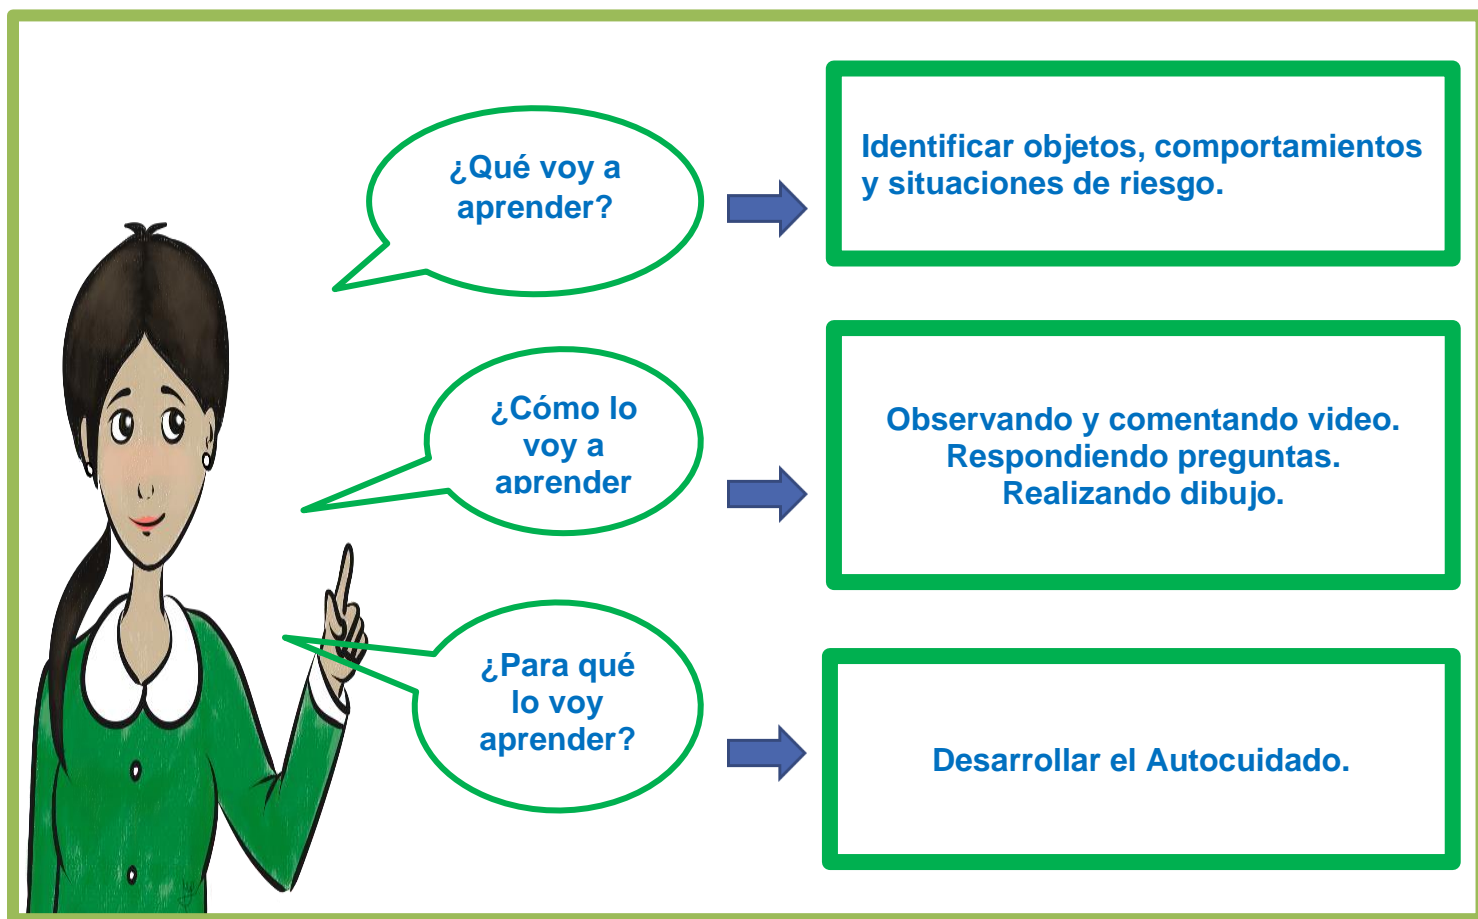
¿Qué voy a aprender?

Identificar objetos, comportamientos y situaciones de riesgo.

¿Cómo lo voy a aprender

Observando y comentando video.
Respondiendo preguntas.
Realizando dibujo.

¿Para qué lo voy aprender?

Desarrollar el Autocuidado.